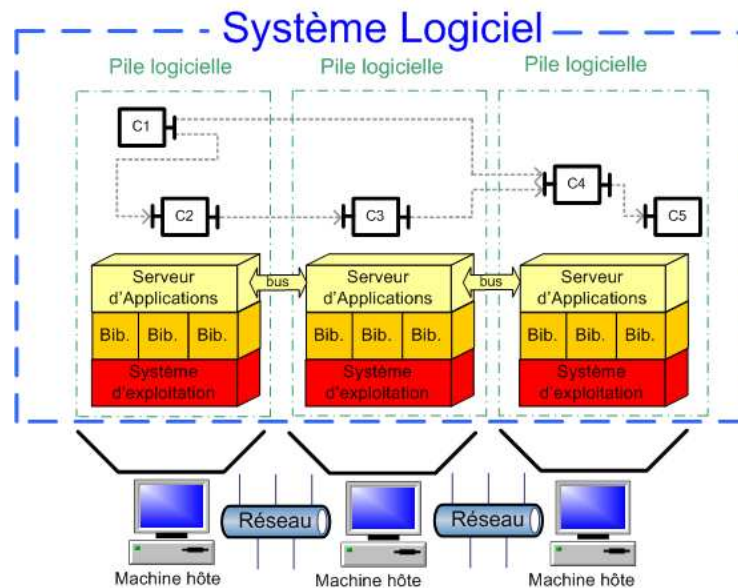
Système Logiciel

Pile logicielle

Pile logicielle

Pile logicielle

C1

C2

C3

C4

C5

Serveur d'Applications

bus

Serveur d'Applications

bus

Serveur d'Applications

Bib. | Bib. | Bib.

Bib. | Bib. | Bib.

Bib. | Bib. | Bib.

Système d'exploitation

Système d'exploitation

Système d'exploitation

Réseau

Réseau

Machine hôte

Machine hôte

Machine hôte